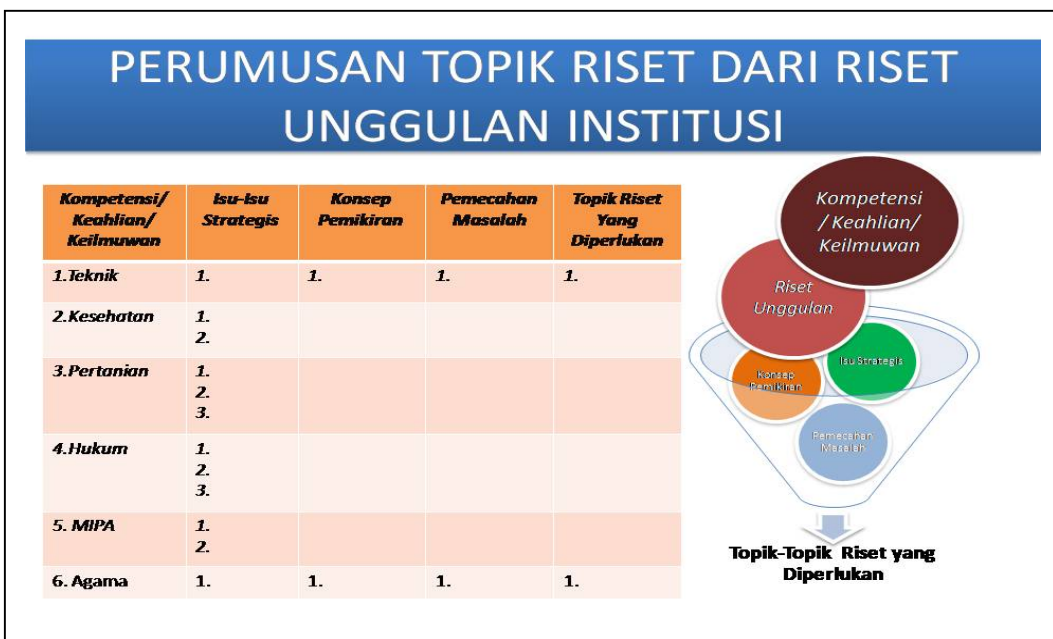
PERUMUSAN TOPIK RISET DARI RISET UNGGULAN INSTITUSI

| Kompetensi/ Keahlian/ Keilmuwan | Isu-Isu Strategis | Konsep Pemikiran | Pemecahan Masalah | Topik Riset Yang Diperlukan |
|---|---|---|---|---|
| 1.Teknik | 1. | 1. | 1. | 1. |
| 2.Kesehatan | 1. 2. | | | |
| 3.Pertanian | 1. 2. 3. | | | |
| 4.Hukum | 1. 2. 3. | | | |
| 5. MIPA | 1. 2. | | | |
| 6. Agama | 1. | 1. | 1. | 1. |

Kompetensi / Keahlian/ Keilmuwan

Riset Unggulan

Konsep Pemikiran

Isu Strategis

Pemecahan Masalah

Topik-Topik Riset yang Diperlukan